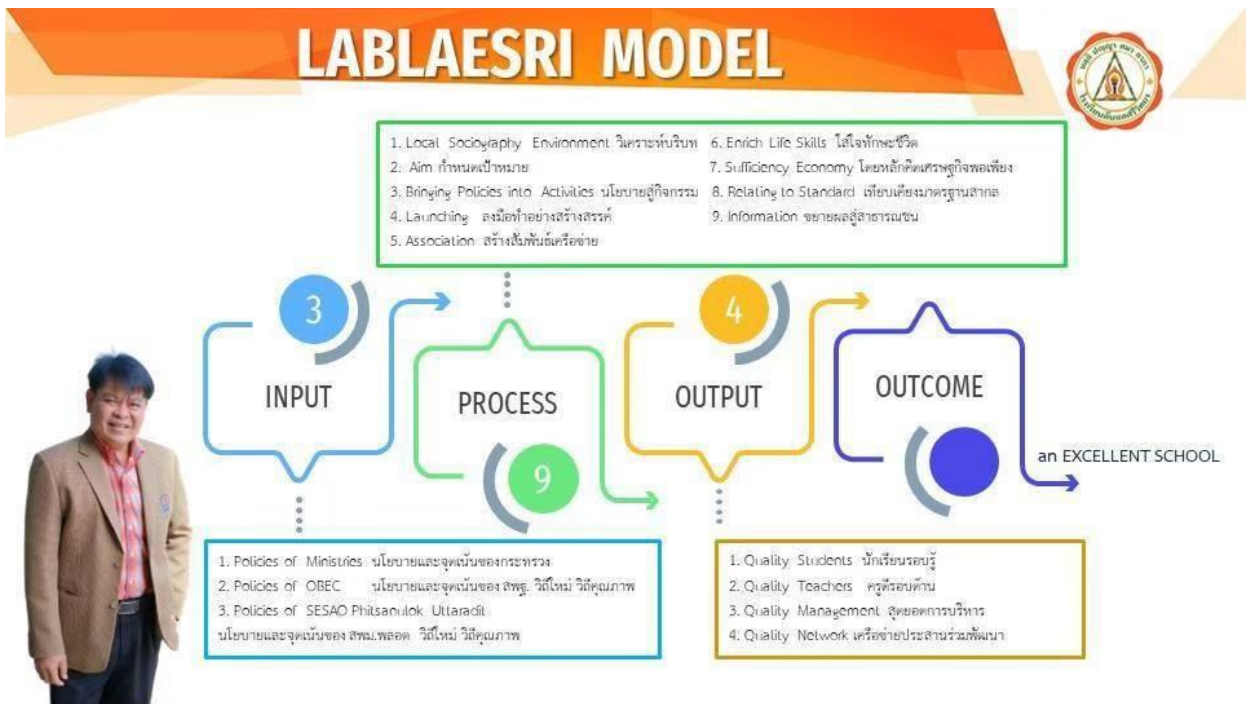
LABLAESRI MODEL

1. Local Sociography Environment วิเคราะห์บริบท
2. Aim กำหนดเป้าหมาย
3. Bringing Policies into Activities นโยบายสู่กิจกรรม
4. Launching ลงมือทำอย่างสร้างสรรค์
5. Association สร้างสัมพันธ์เครือข่าย
6. Enrich Life Skills ใส่ใจทักษะชีวิต
7. Sufficiency Economy โดยหลักคิดเศรษฐกิจพอเพียง
8. Relating to Standard เทียบเคียงมาตรฐานสากล
9. Information ขยายผลสู่สาธารณชน

3
INPUT

PROCESS
9

4
OUTPUT

OUTCOME

an EXCELLENT SCHOOL

1. Policies of Ministries นโยบายและจุดเน้นของกระทรวง
2. Policies of OBEC นโยบายและจุดเน้นของ สพฐ. วิถีใหม่ วิถีคุณภาพ
3. Policies of SESAO Phitsanulok Uttaradit
นโยบายและจุดเน้นของ สพม.พลอต วิถีใหม่ วิถีคุณภาพ

1. Quality Students นักเรียนรอบรู้
2. Quality Teachers ครูดีรอบด้าน
3. Quality Management สุดยอดการบริหาร
4. Quality Network เครือข่ายประสานร่วมพัฒนา